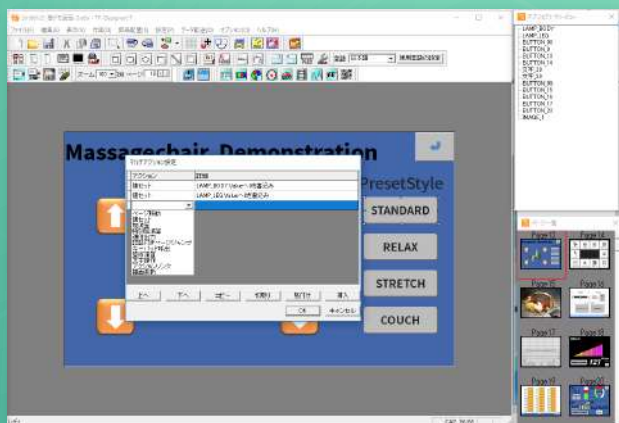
Massagechair Demonstration

PresetStyle

STANDARD

RELAX

STRETCH

COUCH

タグアクション設定

| アクション | 詳細 |
|---|---|
| 値セット | LAMP_B03 Value へ 0 を書込み |
| 値セット | LAMP_L03 Value へ 0 を書込み |

上へ　下へ　コピー　切取り　貼り付け　挿入

OK　キャンセル

LAMP_B03
LAMP_L03
BUTTON_8
BUTTON_9
BUTTON_13
BUTTON_14
BUTTON_15
BUTTON_16
BUTTON_17
BUTTON_18
IMAGE_1

Page 13　Page 14　Page 15　Page 16　Page 17　Page 18　Page 19　Page 20